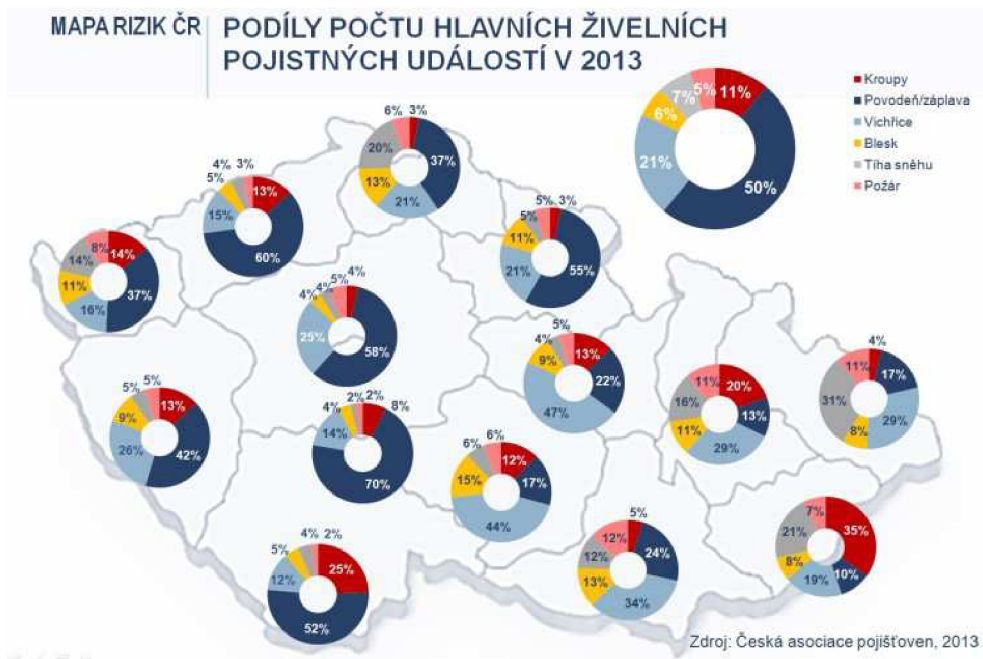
MAPA RIZIK ČR

PODÍLY POČTU HLAVNÍCH ŽIVELNÍCH POJISTNÝCH UDÁLOSTÍ V 2013

Kroupy
Povodeň/záplava
Vichřice
Blesk
Tíha sněhu
Požár

11% 50% 21% 6% 7% 5%

14% 37% 16% 11% 14% 8%

13% 60% 15% 5% 4% 3%

37% 21% 13% 20% 6% 3%

3% 55% 21% 11% 5% 5%

4% 58% 25% 4% 4% 5%

13% 22% 47% 9% 4% 5%

20% 13% 29% 11% 16% 11%

4% 17% 29% 8% 31% 11%

13% 42% 26% 9% 5% 5%

8% 70% 14% 4% 2% 2%

12% 17% 44% 15% 6% 6%

25% 52% 12% 5% 4% 2%

5% 24% 34% 13% 12% 12%

35% 10% 19% 8% 21% 7%

Zdroj: Česká asociace pojišťoven, 2013